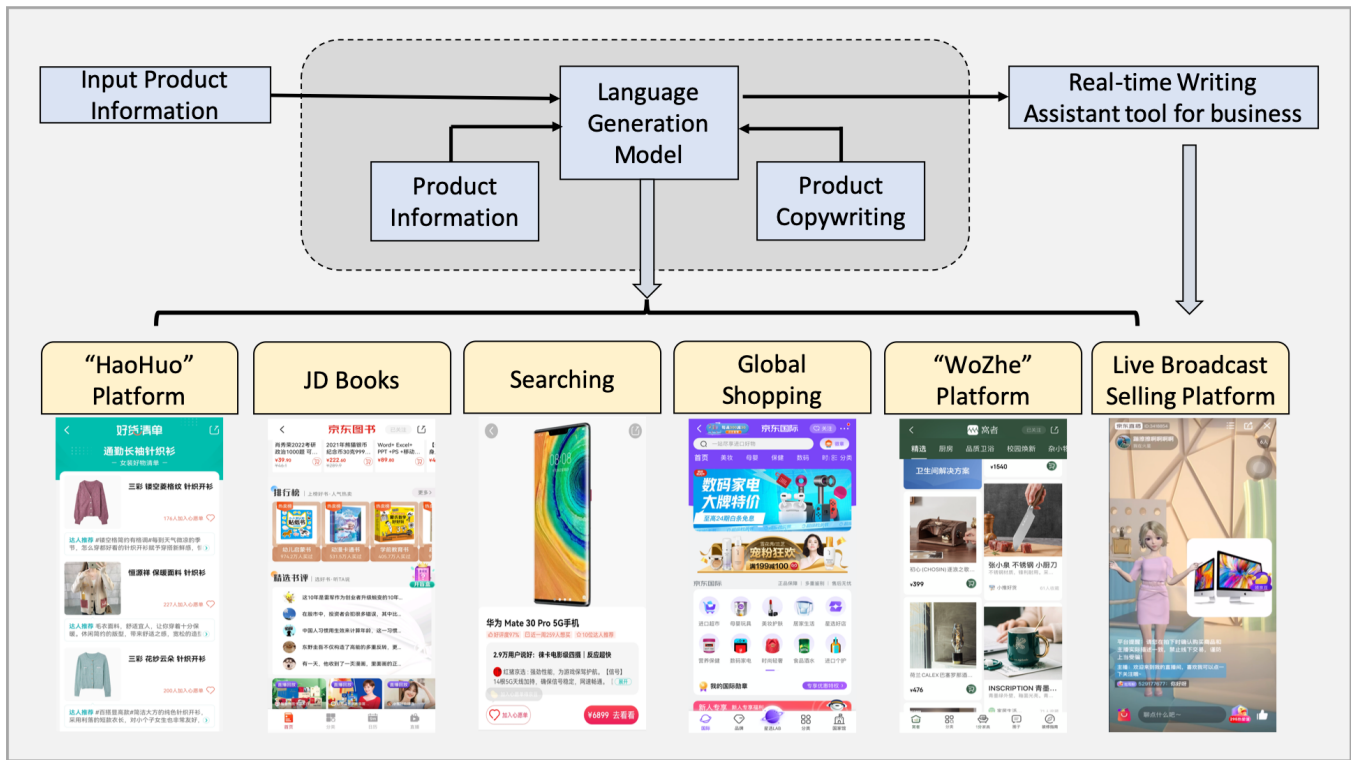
Input Product Information

Language Generation Model

Real-time Writing Assistant tool for business

Product Information

Product Copywriting

"HaoHuo" Platform

JD Books

Searching

Global Shopping

"WoZhe" Platform

Live Broadcast Selling Platform

好货清单

通勤长袖针织衫

三彩 镂空菱格纹 针织开衫

恒源祥 保暖面料 针织衫

三彩 花纱云朵 针织开衫

京东图书

排行榜

精选书评

华为 Mate 30 Pro 5G手机

¥6899 去看看

京东国际

数码家电 大牌特价

宠粉狂欢

我的国际勋章

卫生间解决方案

张小泉 不锈钢 小厨刀

INSCRIPTION

聊点什么吧